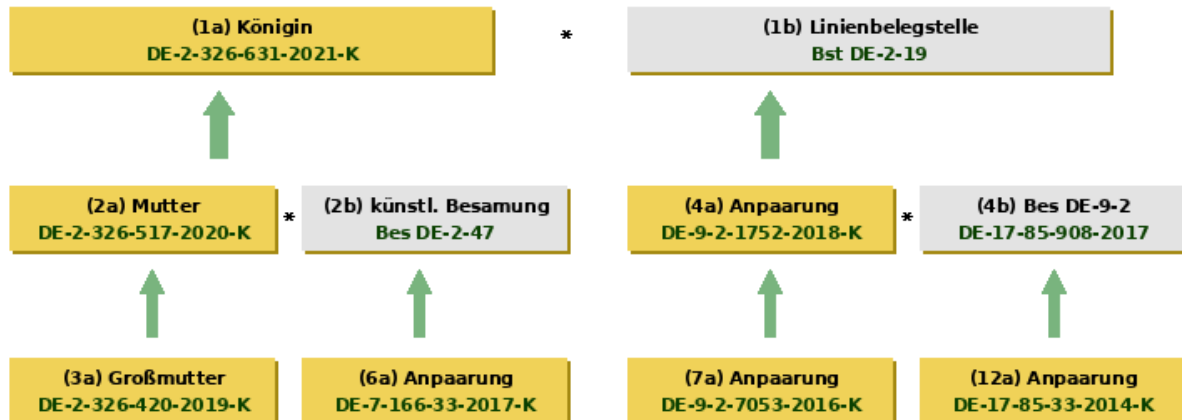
(1a) Königin
DE-2-326-631-2021-K

*

(1b) Linienbelegstelle
Bst DE-2-19

(2a) Mutter
DE-2-326-517-2020-K

*

(2b) künstl. Besamung
Bes DE-2-47

(4a) Anpaarung
DE-9-2-1752-2018-K

*

(4b) Bes DE-9-2
DE-17-85-908-2017

(3a) Großmutter
DE-2-326-420-2019-K

(6a) Anpaarung
DE-7-166-33-2017-K

(7a) Anpaarung
DE-9-2-7053-2016-K

(12a) Anpaarung
DE-17-85-33-2014-K